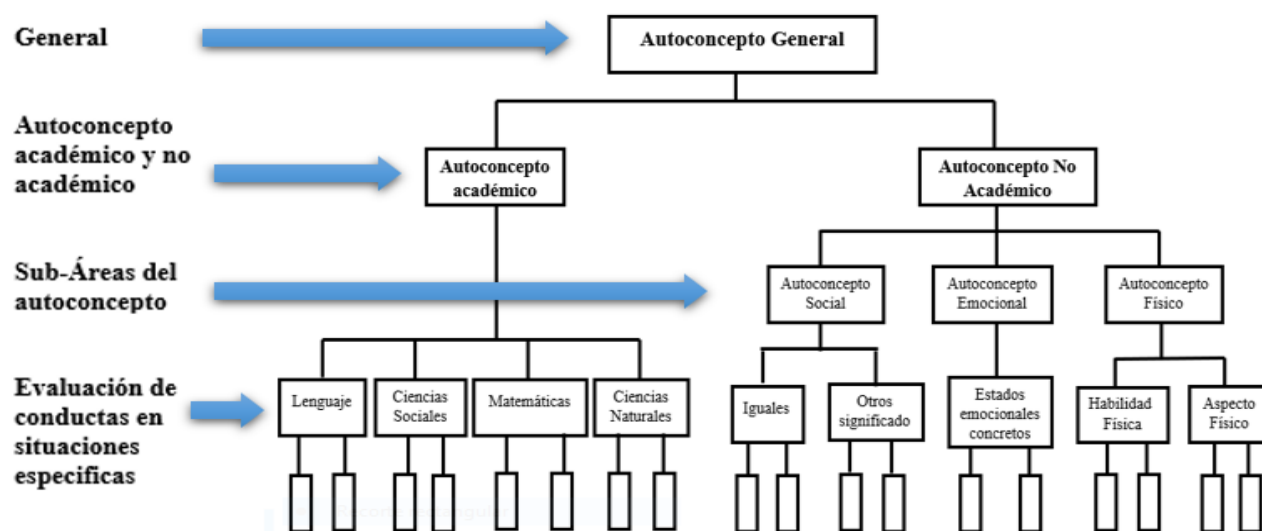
General

Autoconcepto General

Autoconcepto académico y no académico

Autoconcepto académico

Autoconcepto No Académico

Sub-Áreas del autoconcepto

Autoconcepto Social

Autoconcepto Emocional

Autoconcepto Físico

Evaluación de conductas en situaciones especificas

Lenguaje

Ciencias Sociales

Matemáticas

Ciencias Naturales

Iguales

Otros significado

Estados emocionales concretos

Habilidad Física

Aspecto Físico